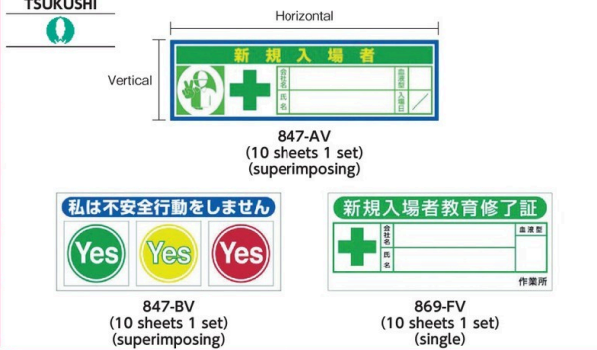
TSUKUSHI

Horizontal

Vertical

新規入場者

会社名
氏名
血液型
入場日

847-AV
(10 sheets 1 set)
(superimposing)

私は不安全行動をしません

Yes
Yes
Yes

847-BV
(10 sheets 1 set)
(superimposing)

新規入場者教育修了証

会社名
氏名
血液型

作業所

869-FV
(10 sheets 1 set)
(single)